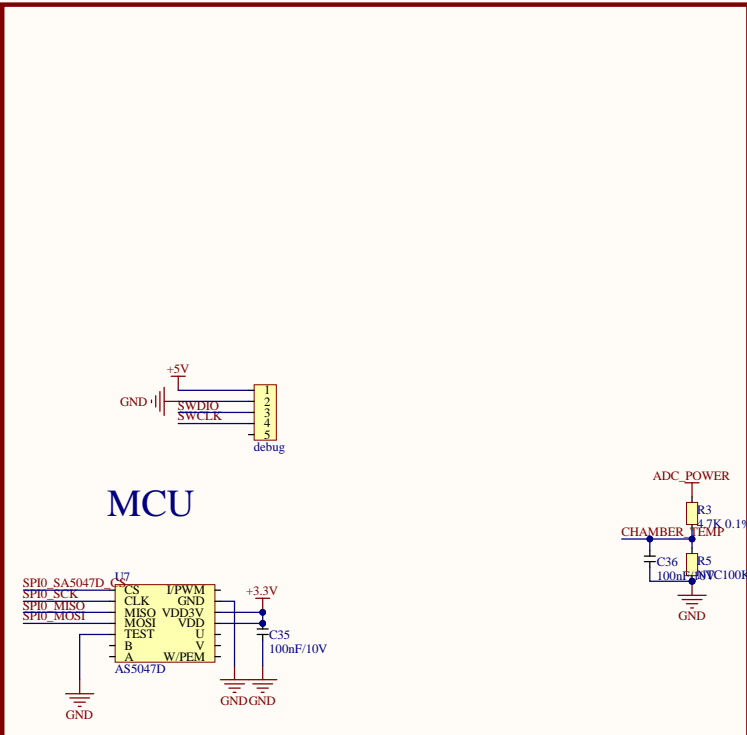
+5V
GND
SWDIO
SWCLK
1
2
3
4
5
debug

MCU

ADC_POWER
R3
4.7K 0.1%
CHAMBER_TEMP
C36
100nF
R5
NTC100K
GND

U7
SPI0_SA5047D_CS
SPI0_SCK
SPI0_MISO
SPI0_MOSI
CS
CLK
MISO
MOSI
TEST
B
A
I/PWM
GND
VDD3V
VDD
U
V
W/PEM
AS5047D
+3.3V
C35
100nF/10V
GND
GND
GND